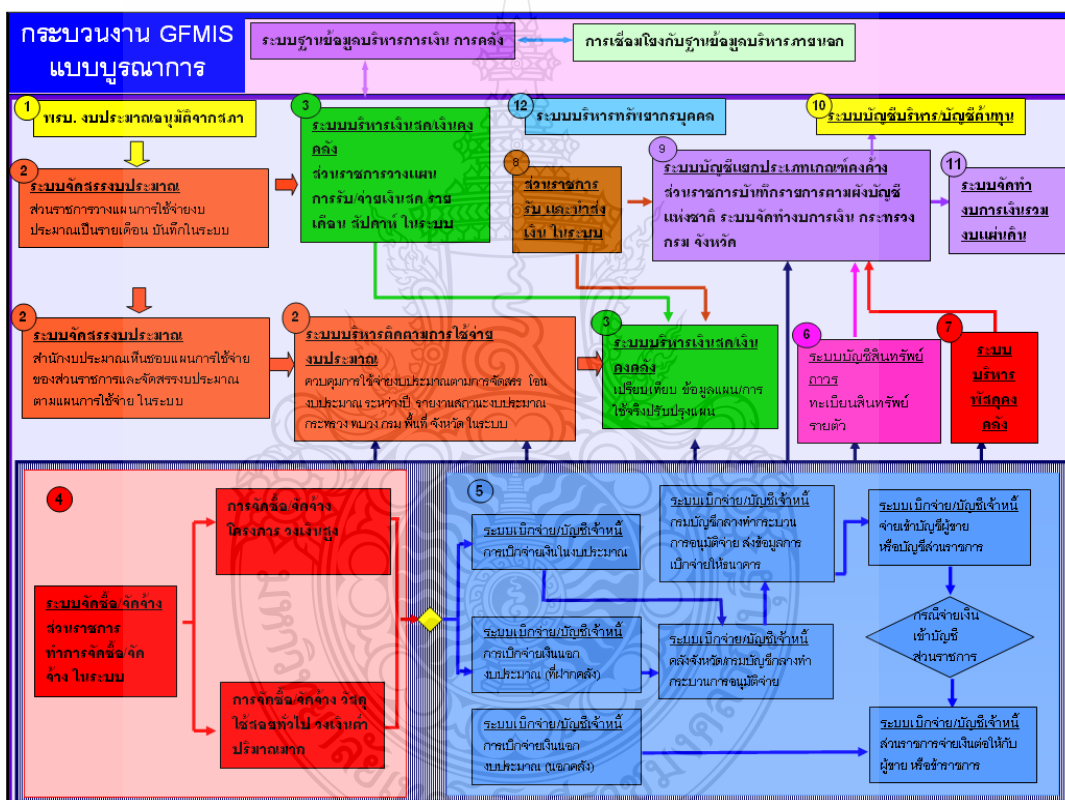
กระบวนงาน GFMIS แบบบูรณาการ

ระบบฐานข้อมูลบริหารการเงิน การคลัง

การเชื่อมโยงกับฐานข้อมูลบริหารภายนอก

1 พรบ. งบประมาณ/อนุมัติจากสภา

3 ระบบบริหารเงินสดเงินคงคลัง ส่วนราชการวางแผนการรับ/จ่ายเงินสด รายเดือน สัปดาห์ ในระบบ

12 ระบบบริหารทรัพยากรบุคคล

10 ระบบบัญชีบริหาร/บัญชีต้นทุน

2 ระบบจัดสรรงบประมาณ ส่วนราชการวางแผนการใช้จ่ายงบประมาณเป็นรายเดือน บันทึกในระบบ

8 ส่วนราชการ รับ และ นำส่งเงิน ในระบบ

9 ระบบบัญชีแยกประเภทเกณฑ์คงค้าง ส่วนราชการบันทึกรายการตามผังบัญชีแห่งชาติ ระบบจัดทำงบการเงิน กระทรวง กรม จังหวัด

11 ระบบจัดทำงบการเงินรวม งบแผ่นดิน

2 ระบบจัดสรรงบประมาณ สำนักงบประมาณเห็นชอบแผนการใช้จ่ายของส่วนราชการและจัดสรรงบประมาณตามแผนการใช้จ่าย ในระบบ

2 ระบบบริหารติดตามการใช้จ่ายงบประมาณ ควบคุมการใช้จ่ายงบประมาณตามการจัดสรร โอนงบประมาณ ระหว่างปี รายงานสถานะงบประมาณ กระทรวง ทบวง กรม พื้นที่ จังหวัด ในระบบ

3 ระบบบริหารเงินสดเงินคงคลัง เปรียบเทียบ ข้อมูลแผนการใช้จริงปรับปรุงแผน

6 ระบบบัญชีสินทรัพย์ถาวร ทะเบียนสินทรัพย์รายตัว

7 ระบบบริหารพัสดุคงคลัง

4

การจัดซื้อ/จัดจ้าง โครงการ วงเงินสูง

ระบบจัดซื้อ/จัดจ้าง ส่วนราชการทำการจัดซื้อจัดจ้าง ในระบบ

การจัดซื้อ/จัดจ้าง วัสดุใช้สอยทั่วไป วงเงินค่าปริมาณมาก

5

ระบบเบิกจ่าย/บัญชีเจ้าหนี้ การเบิกจ่ายเงินในงบประมาณ

ระบบเบิกจ่าย/บัญชีเจ้าหนี้ กรมบัญชีกลางทำกระบวนการอนุมัติจ่าย ส่งข้อมูลการเบิกจ่ายให้ธนาคาร

ระบบเบิกจ่าย/บัญชีเจ้าหนี้ จ่ายเข้าบัญชีผู้ขาย หรือบัญชีส่วนราชการ

ระบบเบิกจ่าย/บัญชีเจ้าหนี้ การเบิกจ่ายเงินนอกงบประมาณ (ที่ฝากคลัง)

ระบบเบิกจ่าย/บัญชีเจ้าหนี้ คลังจังหวัดกรมบัญชีกลางทำกระบวนการอนุมัติจ่าย

กรณีจ่ายเงินเข้าบัญชีส่วนราชการ

ระบบเบิกจ่าย/บัญชีเจ้าหนี้ การเบิกจ่ายเงินนอกงบประมาณ (นอกคลัง)

ระบบเบิกจ่าย/บัญชีเจ้าหนี้ ส่วนราชการจ่ายเงินต่อให้กับผู้ขาย หรือข้าราชการ